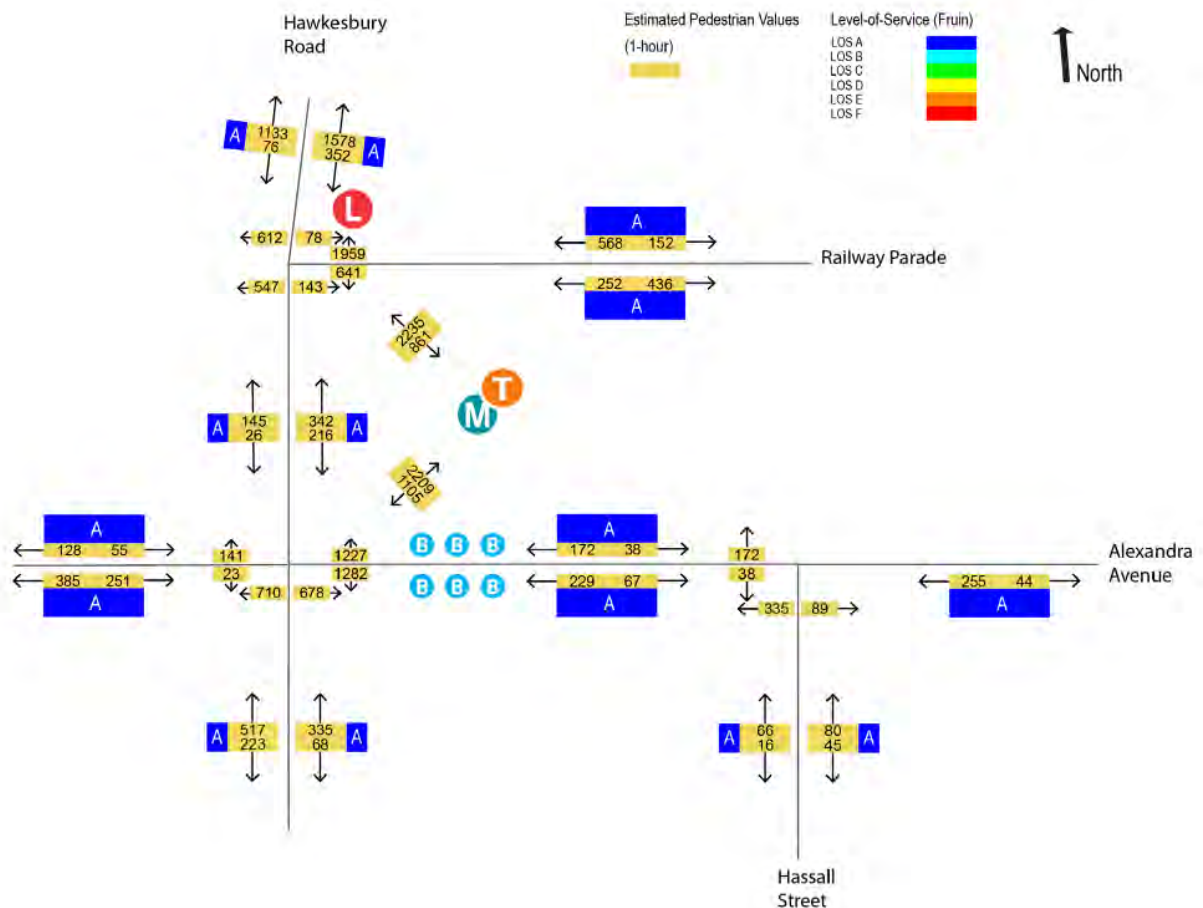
Hawkesbury Road

Estimated Pedestrian Values (1-hour)

Level-of-Service (Fruin)
LOS A
LOS B
LOS C
LOS D
LOS E
LOS F

North

A 1133 76

1578 352 A

L

612 78

1959
641

547 143

A
568 152

Railway Parade

252 436
A

2235
861

T
M

A 145 26

342 216 A

2209
1105

A
128 55

141
23

1227
1282

B B B
B B B

A
172 38

172
38

Alexandra Avenue

385 251
A

710 678

229 67
A

335 89

255 44
A

A 517 223

335 68 A

A 66 16

80 45 A

Hassall Street